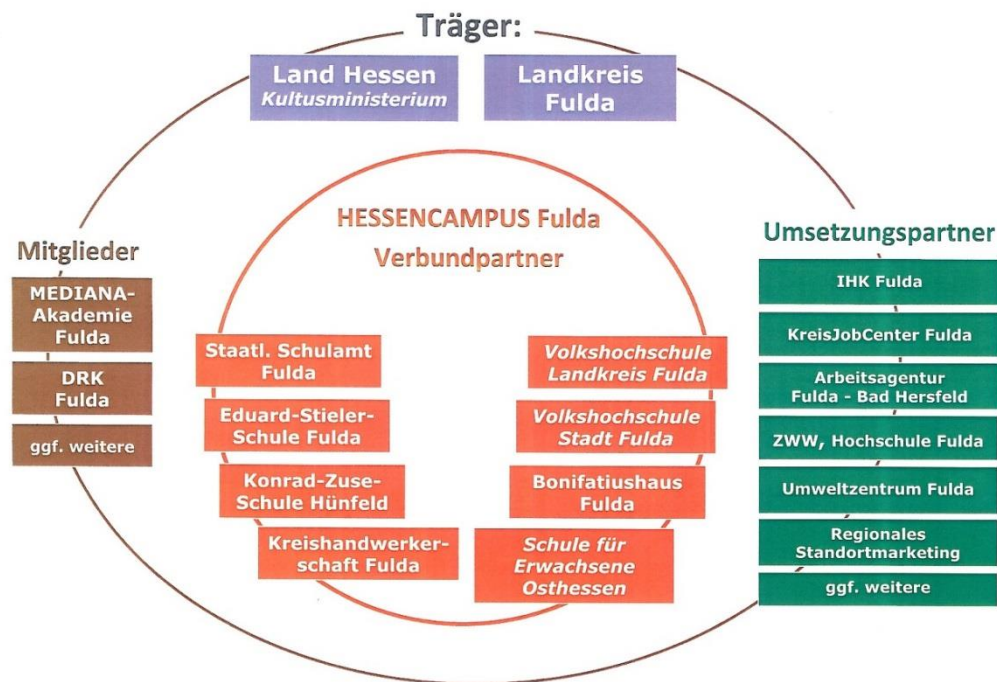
Träger:

Land Hessen
Kultusministerium

Landkreis Fulda

HESSENCAMPUS Fulda
Verbundpartner

Mitglieder

MEDIANA-Akademie Fulda

DRK Fulda

ggf. weitere

Staatl. Schulamt Fulda

Eduard-Stieler-Schule Fulda

Konrad-Zuse-Schule Hünfeld

Kreishandwerkerschaft Fulda

Volkshochschule Landkreis Fulda

Volkshochschule Stadt Fulda

Bonifatiushaus Fulda

Schule für Erwachsene Osthessen

Umsetzungspartner

IHK Fulda

KreisJobCenter Fulda

Arbeitsagentur Fulda - Bad Hersfeld

ZWW, Hochschule Fulda

Umweltzentrum Fulda

Regionales Standortmarketing

ggf. weitere